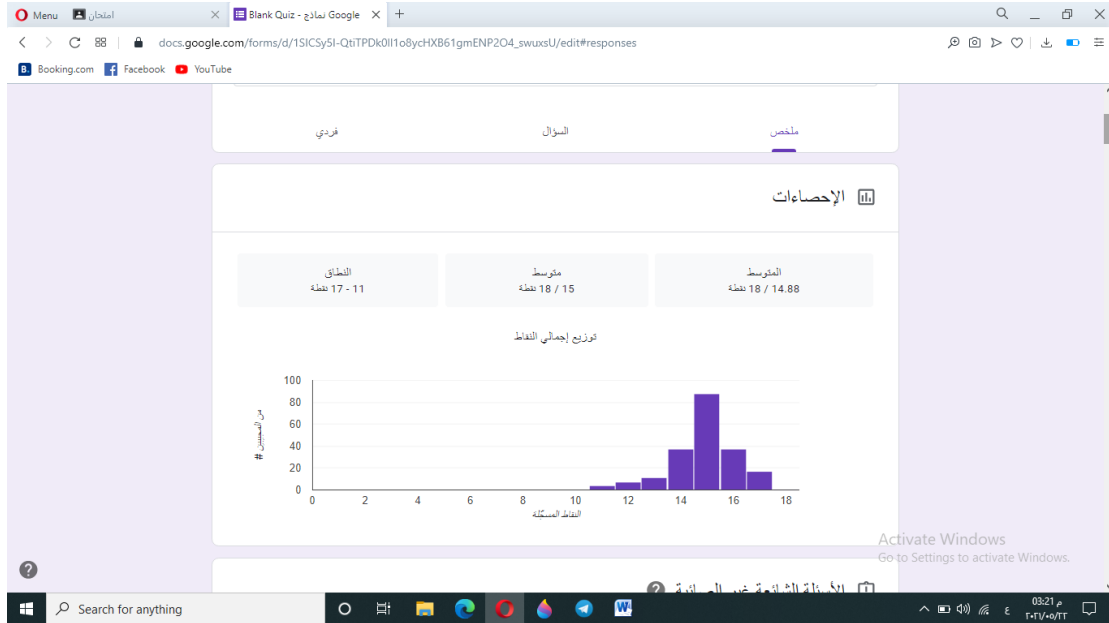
Menu
امتحان
Blank Quiz - نماذج Google
docs.google.com/forms/d/1SICSy5I-QtiTPDk0lI1o8ycHXB61gmENP2O4_swuxsU/edit#responses
Booking.com Facebook YouTube

ملخص السؤال فردي

الإحصاءات

| المتوسط | متوسط | النطاق |
|---|---|---|
| 14.88 / 18 نقطة | 15 / 18 نقطة | 11 - 17 نقطة |

توزيع إجمالي النقاط

100
80
60
40
20
0
# من المشاركين
0 2 4 6 8 10 12 14 16 18
النقاط المسجّلة

Activate Windows
Go to Settings to activate Windows.

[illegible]

Search for anything
03:21 م
٢٠٢١/٠٥/٢٢